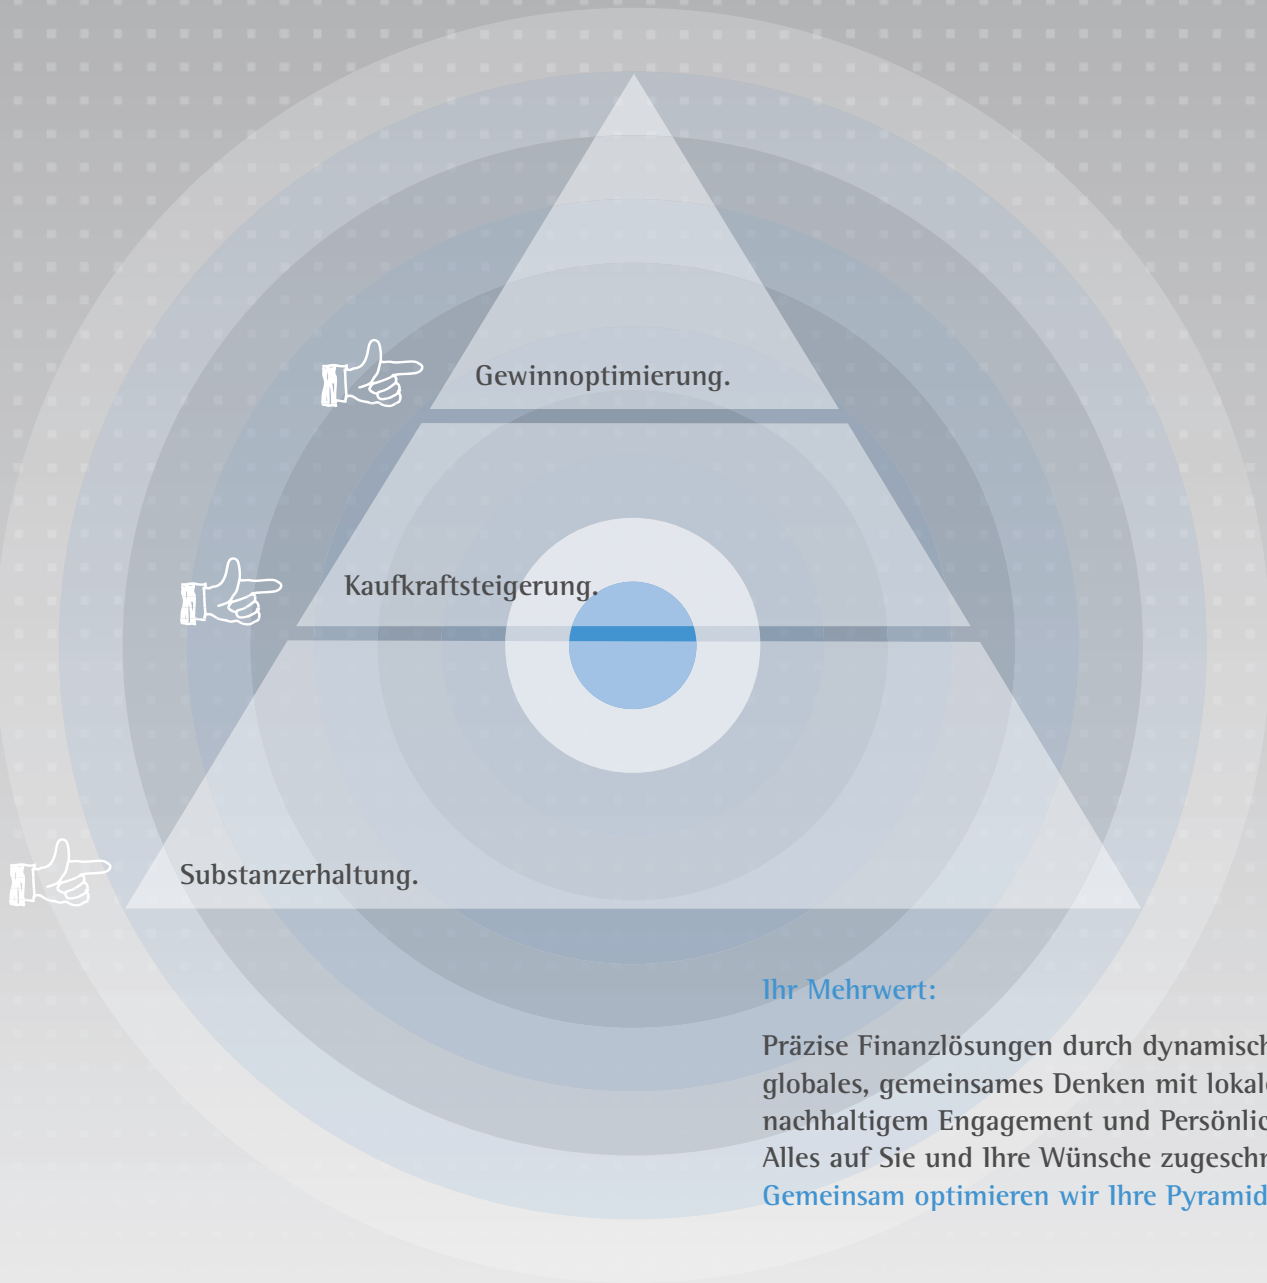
Gewinnoptimierung.

Kaufkraftsteigerung.

Substanzerhaltung.

Ihr Mehrwert:

Präzise Finanzlösungen durch dynamisch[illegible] globales, gemeinsames Denken mit lokal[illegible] nachhaltigem Engagement und Persönlic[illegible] Alles auf Sie und Ihre Wünsche zugeschn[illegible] Gemeinsam optimieren wir Ihre Pyramid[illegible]